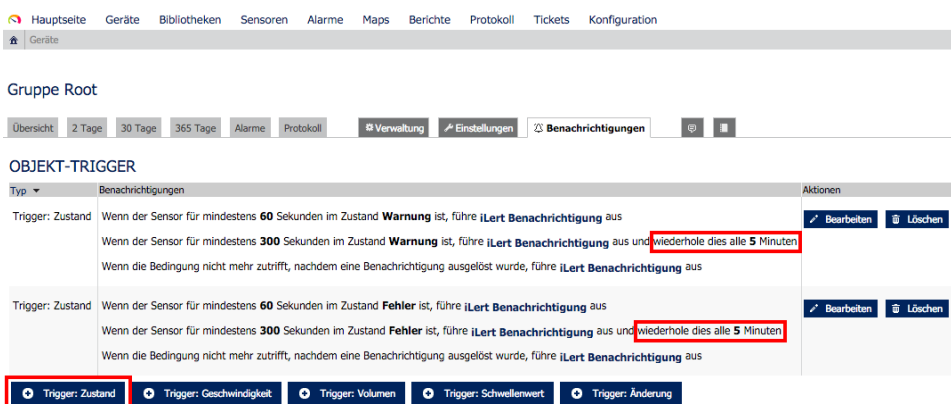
Hauptseite Geräte Bibliotheken Sensoren Alarme Maps Berichte Protokoll Tickets Konfiguration

Geräte

Gruppe Root

Übersicht 2 Tage 30 Tage 365 Tage Alarme Protokoll Verwaltung Einstellungen Benachrichtigungen

OBJEKT-TRIGGER

| Typ | Benachrichtigungen | Aktionen |
|---|---|---|
| Trigger: Zustand | Wenn der Sensor für mindestens **60** Sekunden im Zustand **Warnung** ist, führe **iLert Benachrichtigung** aus<br>Wenn der Sensor für mindestens **300** Sekunden im Zustand **Warnung** ist, führe **iLert Benachrichtigung** aus und wiederhole dies alle **5** Minuten<br>Wenn die Bedingung nicht mehr zutrifft, nachdem eine Benachrichtigung ausgelöst wurde, führe **iLert Benachrichtigung** aus | Bearbeiten Löschen |
| Trigger: Zustand | Wenn der Sensor für mindestens **60** Sekunden im Zustand **Fehler** ist, führe **iLert Benachrichtigung** aus<br>Wenn der Sensor für mindestens **300** Sekunden im Zustand **Fehler** ist, führe **iLert Benachrichtigung** aus und wiederhole dies alle **5** Minuten<br>Wenn die Bedingung nicht mehr zutrifft, nachdem eine Benachrichtigung ausgelöst wurde, führe **iLert Benachrichtigung** aus | Bearbeiten Löschen |

Trigger: Zustand Trigger: Geschwindigkeit Trigger: Volumen Trigger: Schwellenwert Trigger: Änderung